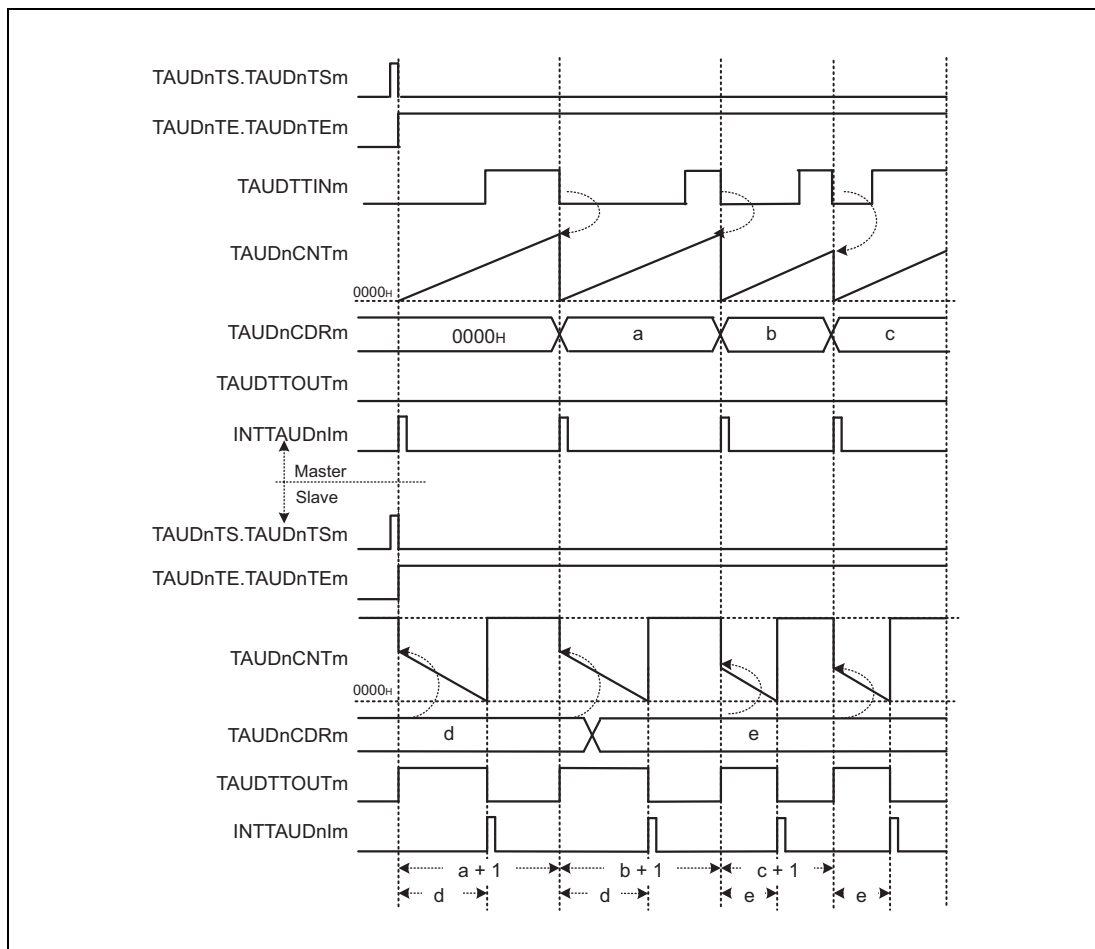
TAUDnTS.TAUDnTSm
TAUDnTE.TAUDnTEm
TAUDTTINm
TAUDnCNTm
0000H
TAUDnCDRm
0000H
a
b
c
TAUDTTOUTm
INTTAUDnIm
Master
Slave
TAUDnTS.TAUDnTSm
TAUDnTE.TAUDnTEm
TAUDnCNTm
0000H
TAUDnCDRm
d
e
TAUDTTOUTm
INTTAUDnIm
a + 1
b + 1
c + 1
d
d
e
e